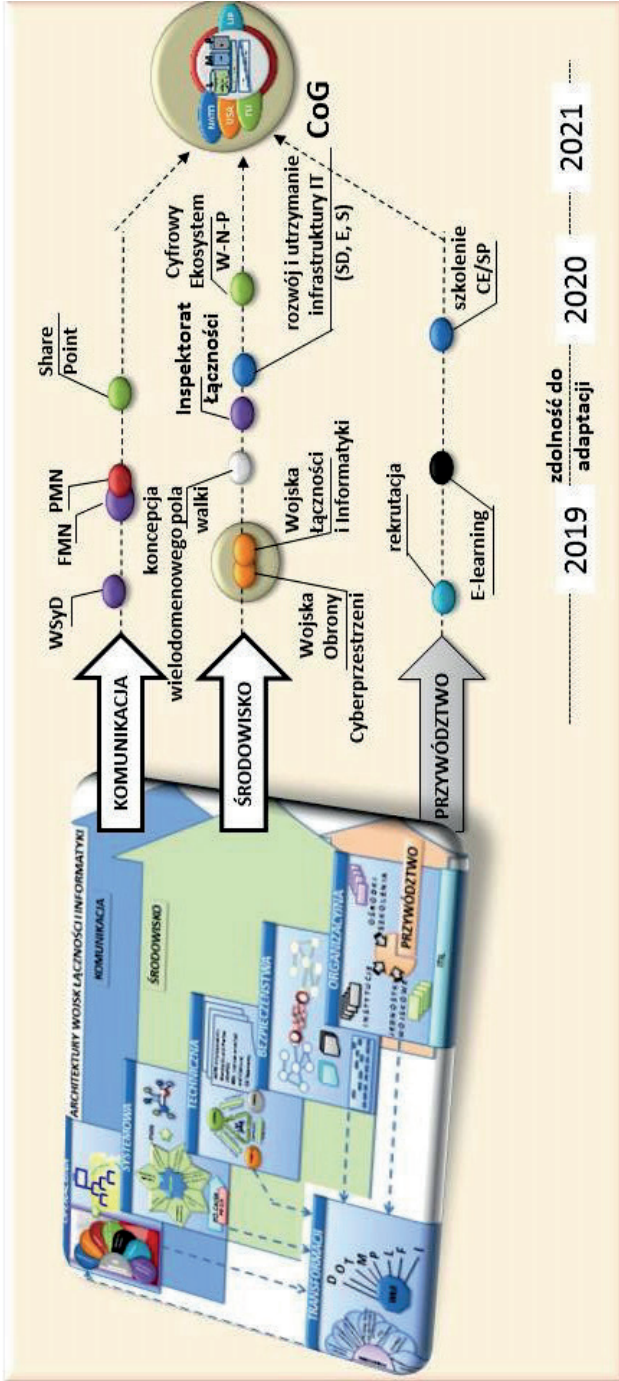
ARCHITEKTURY WOJSK ŁĄCZNOŚCI I INFORMATYKI

KOMUNIKACJA

ŚRODOWISKO

SYSTEMOWA

TECHNICZNA

BEZPIECZEŃSTWA

ORGANIZACYJNA

PRZYWÓDZTWO

TRANSFORMACJI

D O T M L P F I

KOMUNIKACJA

WSyD

FMN

PMN

koncepcja wielodomenowego pola walki

Share Point

ŚRODOWISKO

Wojska Obrony Cyberprzestrzeni

Wojska łączności i informatyki

Inspektorat Łączności

rozwój i utrzymanie infrastruktury IT (SD, E, S)

Cyfrowy Ekosystem W-N-P

CoG

NATO

USA

EU

UE

PRZYWÓDZTWO

rekrutacja

E-learning

szkolenie CE/SP

zdolność do adaptacji

2019

2020

2021